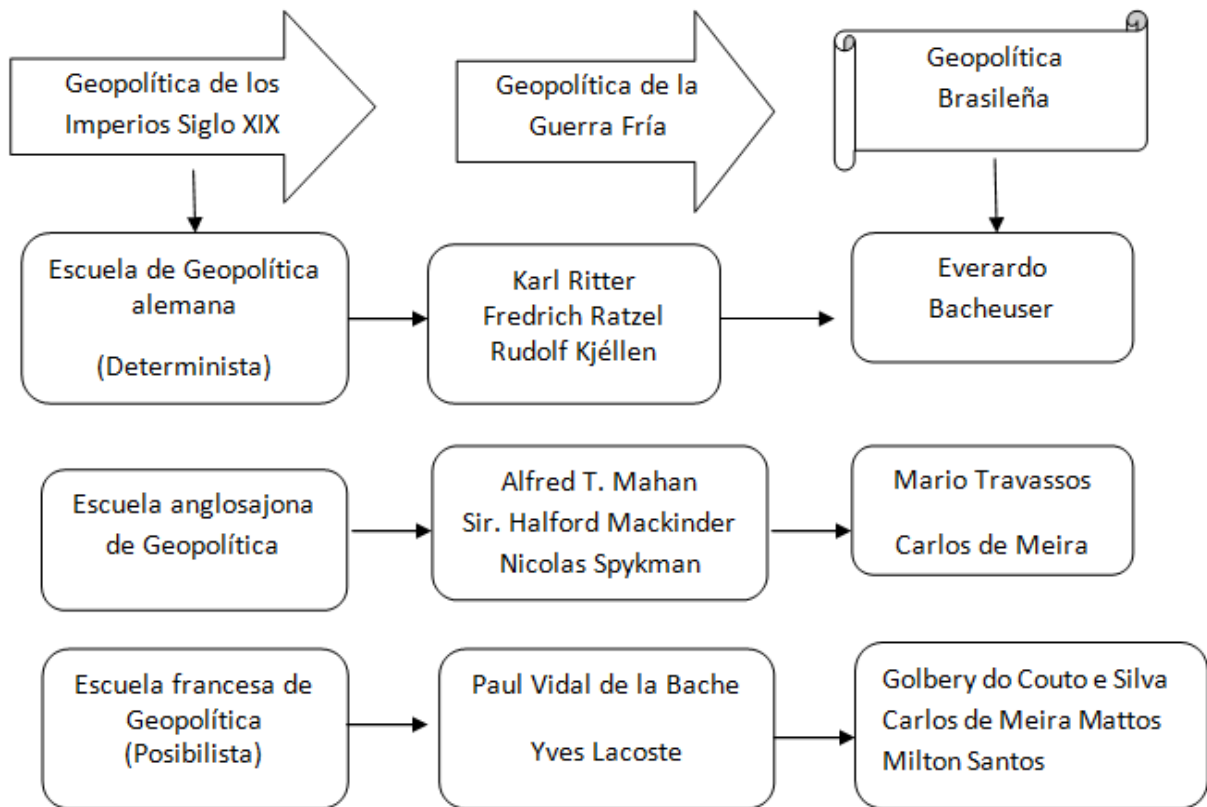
Geopolítica de los Imperios Siglo XIX

Geopolítica de la Guerra Fría

Geopolítica Brasileña

Escuela de Geopolítica alemana

(Determinista)

Karl Ritter
Fredrich Ratzel
Rudolf Kjéllen

Everardo Bacheuser

Escuela anglosajona de Geopolítica

Alfred T. Mahan
Sir. Halford Mackinder
Nicolas Spykman

Mario Travassos

Carlos de Meira

Escuela francesa de Geopolítica (Posibilista)

Paul Vidal de la Bache

Yves Lacoste

Golbery do Couto e Silva
Carlos de Meira Mattos
Milton Santos